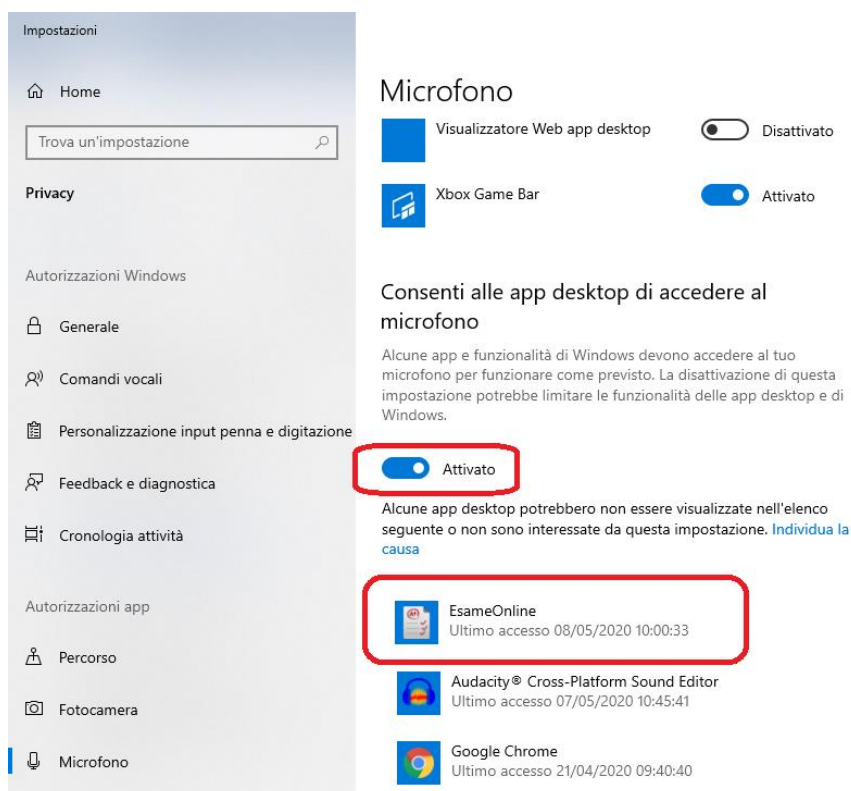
Impostazioni

Home

Trova un'impostazione

Privacy

Autorizzazioni Windows

Generale

Comandi vocali

Personalizzazione input penna e digitazione

Feedback e diagnostica

Cronologia attività

Autorizzazioni app

Percorso

Fotocamera

Microfono

Microfono

Visualizzatore Web app desktop

Disattivato

Xbox Game Bar

Attivato

Consenti alle app desktop di accedere al microfono

Alcune app e funzionalità di Windows devono accedere al tuo microfono per funzionare come previsto. La disattivazione di questa impostazione potrebbe limitare le funzionalità delle app desktop e di Windows.

Attivato

Alcune app desktop potrebbero non essere visualizzate nell'elenco seguente o non sono interessate da questa impostazione. Individua la causa

EsameOnline
Ultimo accesso 08/05/2020 10:00:33

Audacity® Cross-Platform Sound Editor
Ultimo accesso 07/05/2020 10:45:41

Google Chrome
Ultimo accesso 21/04/2020 09:40:40